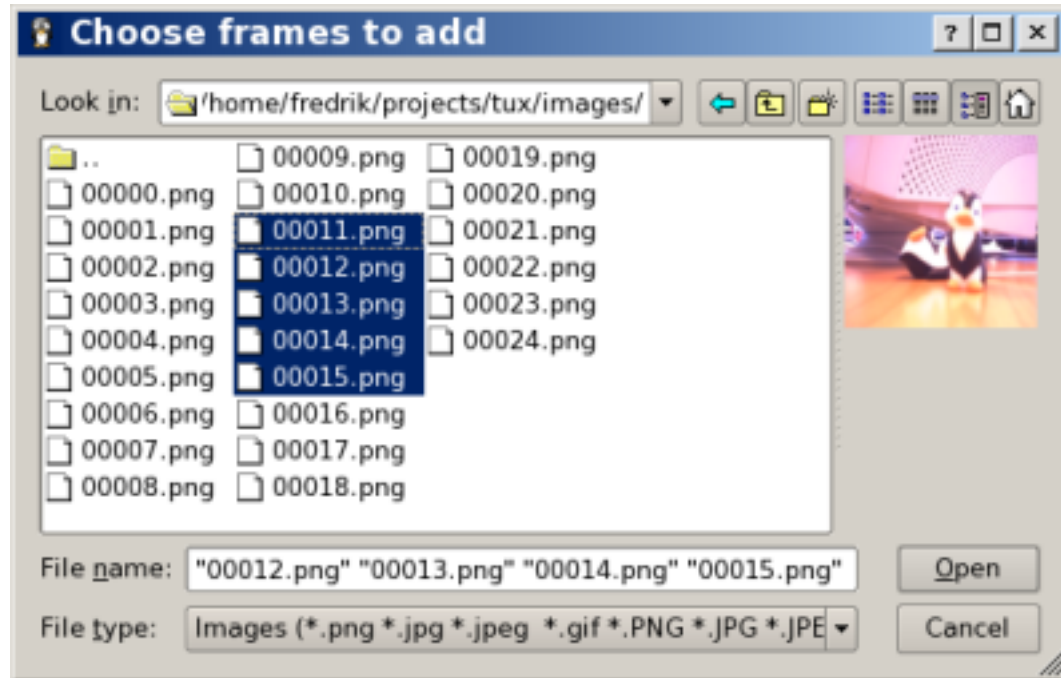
Choose frames to add

?

Look in: /home/fredrik/projects/tux/images/

..
00000.png
00001.png
00002.png
00003.png
00004.png
00005.png
00006.png
00007.png
00008.png
00009.png
00010.png
00011.png
00012.png
00013.png
00014.png
00015.png
00016.png
00017.png
00018.png
00019.png
00020.png
00021.png
00022.png
00023.png
00024.png

File name: "00012.png" "00013.png" "00014.png" "00015.png"

File type: Images (*.png *.jpg *.jpeg *.gif *.PNG *.JPG *.JPE

Open

Cancel